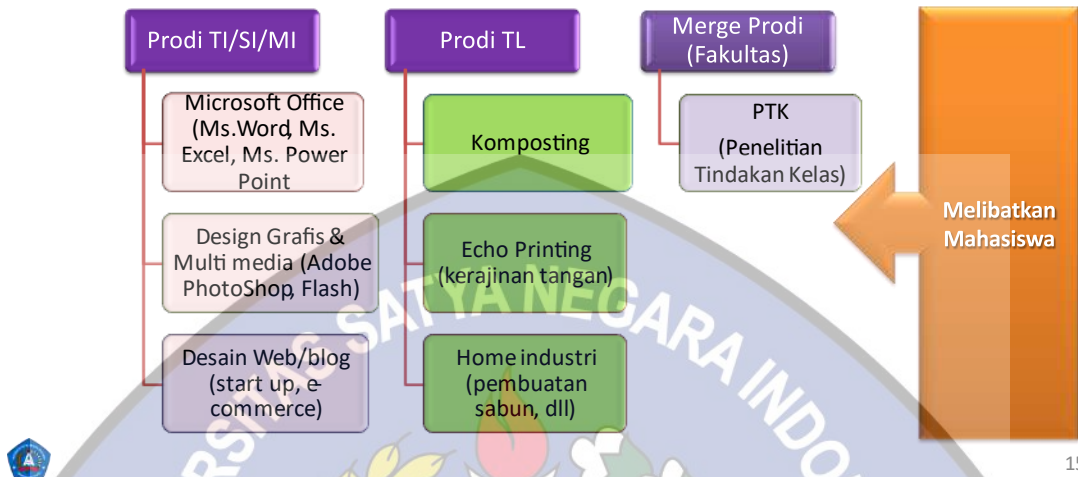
Prodi TI/SI/MI

Microsoft Office (Ms.Word, Ms. Excel, Ms. Power Point

Design Grafis & Multi media (Adobe PhotoShop, Flash)

Desain Web/blog (start up, e-commerce)

Prodi TL

Komposting

Echo Printing (kerajinan tangan)

Home industri (pembuatan sabun, dll)

Merge Prodi (Fakultas)

PTK

(Penelitian Tindakan Kelas)

Melibatkan Mahasiswa

UNIVERSITAS SATYA NEGARA INDONESIA

15